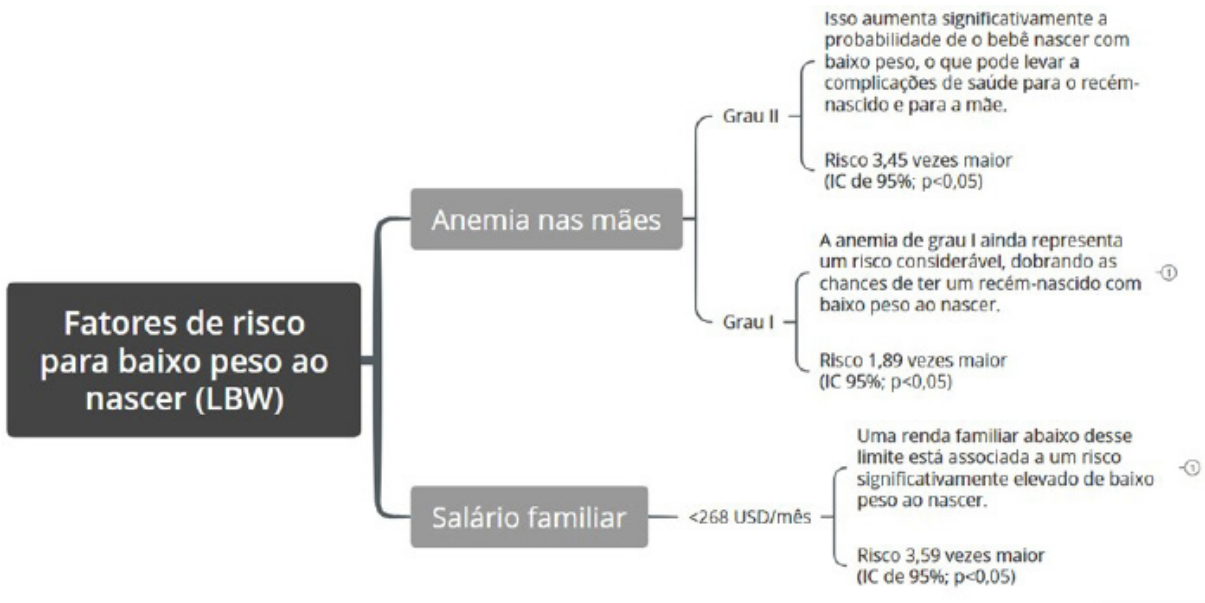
Fatores de risco para baixo peso ao nascer (LBW)

Anemia nas mães

Grau II

Isso aumenta significativamente a probabilidade de o bebê nascer com baixo peso, o que pode levar a complicações de saúde para o recém-nascido e para a mãe.

Risco 3,45 vezes maior (IC de 95%; p<0,05)

Grau I

A anemia de grau I ainda representa um risco considerável, dobrando as chances de ter um recém-nascido com baixo peso ao nascer.

①

Risco 1,89 vezes maior (IC 95%; p<0,05)

Salário familiar

<268 USD/mês

Uma renda familiar abaixo desse limite está associada a um risco significativamente elevado de baixo peso ao nascer.

①

Risco 3,59 vezes maior (IC de 95%; p<0,05)